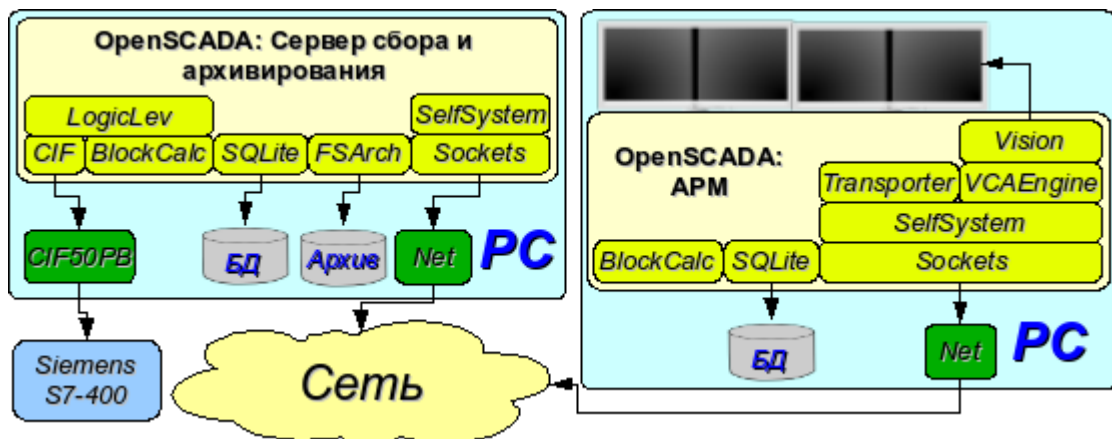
OpenSCADA: Сервер сбора и архивирования

LogicLev

SelfSystem

CIF

BlockCalc

SQLite

FSArch

Sockets

CIF50PB

БД

Архив

Net

PC

Siemens S7-400

Сеть

OpenSCADA: АРМ

Vision

Transporter

VCAEngine

SelfSystem

BlockCalc

SQLite

Sockets

БД

Net

PC